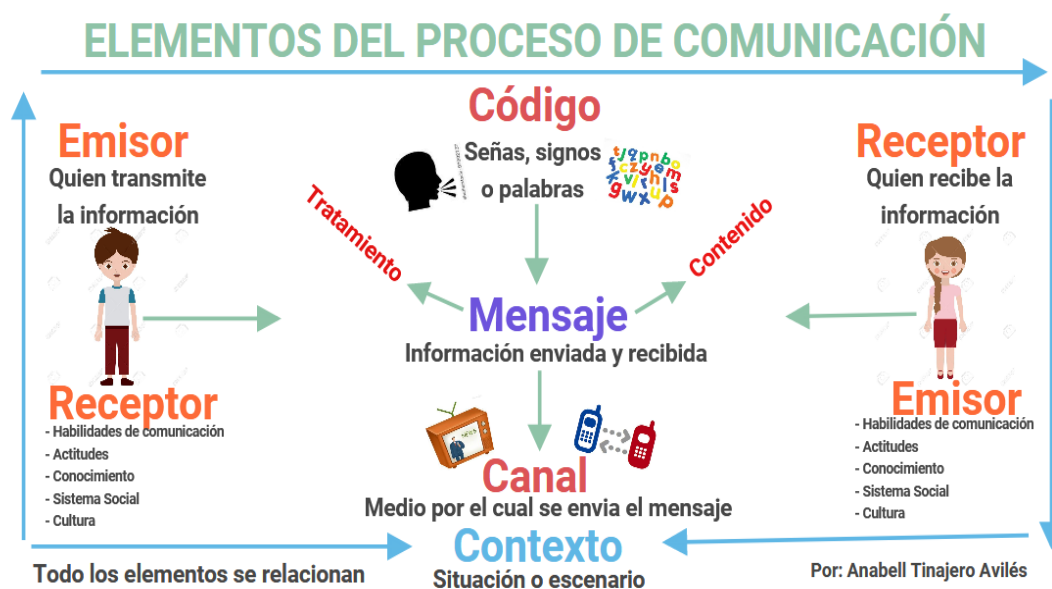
ELEMENTOS DEL PROCESO DE COMUNICACIÓN

Código
Señas, signos o palabras

Emisor
Quien transmite la información

Receptor
Quien recibe la información

Tratamiento

Contenido

Mensaje
Información enviada y recibida

Receptor
- Habilidades de comunicación
- Actitudes
- Conocimiento
- Sistema Social
- Cultura

Emisor
- Habilidades de comunicación
- Actitudes
- Conocimiento
- Sistema Social
- Cultura

Canal
Medio por el cual se envia el mensaje

Contexto
Situación o escenario

Todo los elementos se relacionan

Por: Anabell Tinajero Avilés